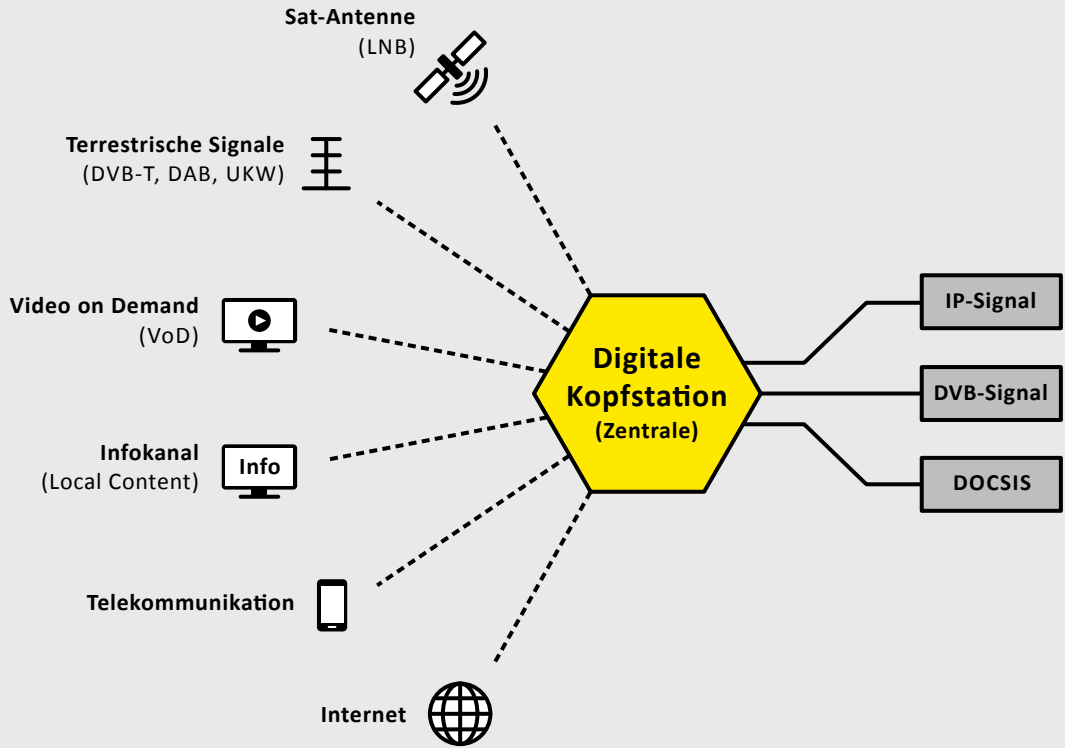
Sat-Antenne
(LNB)

Terrestrische Signale
(DVB-T, DAB, UKW)

Video on Demand
(VoD)

Infokanal
(Local Content)

Info

Telekommunikation

Internet

Digitale
Kopfstation
(Zentrale)

IP-Signal

DVB-Signal

DOCSIS